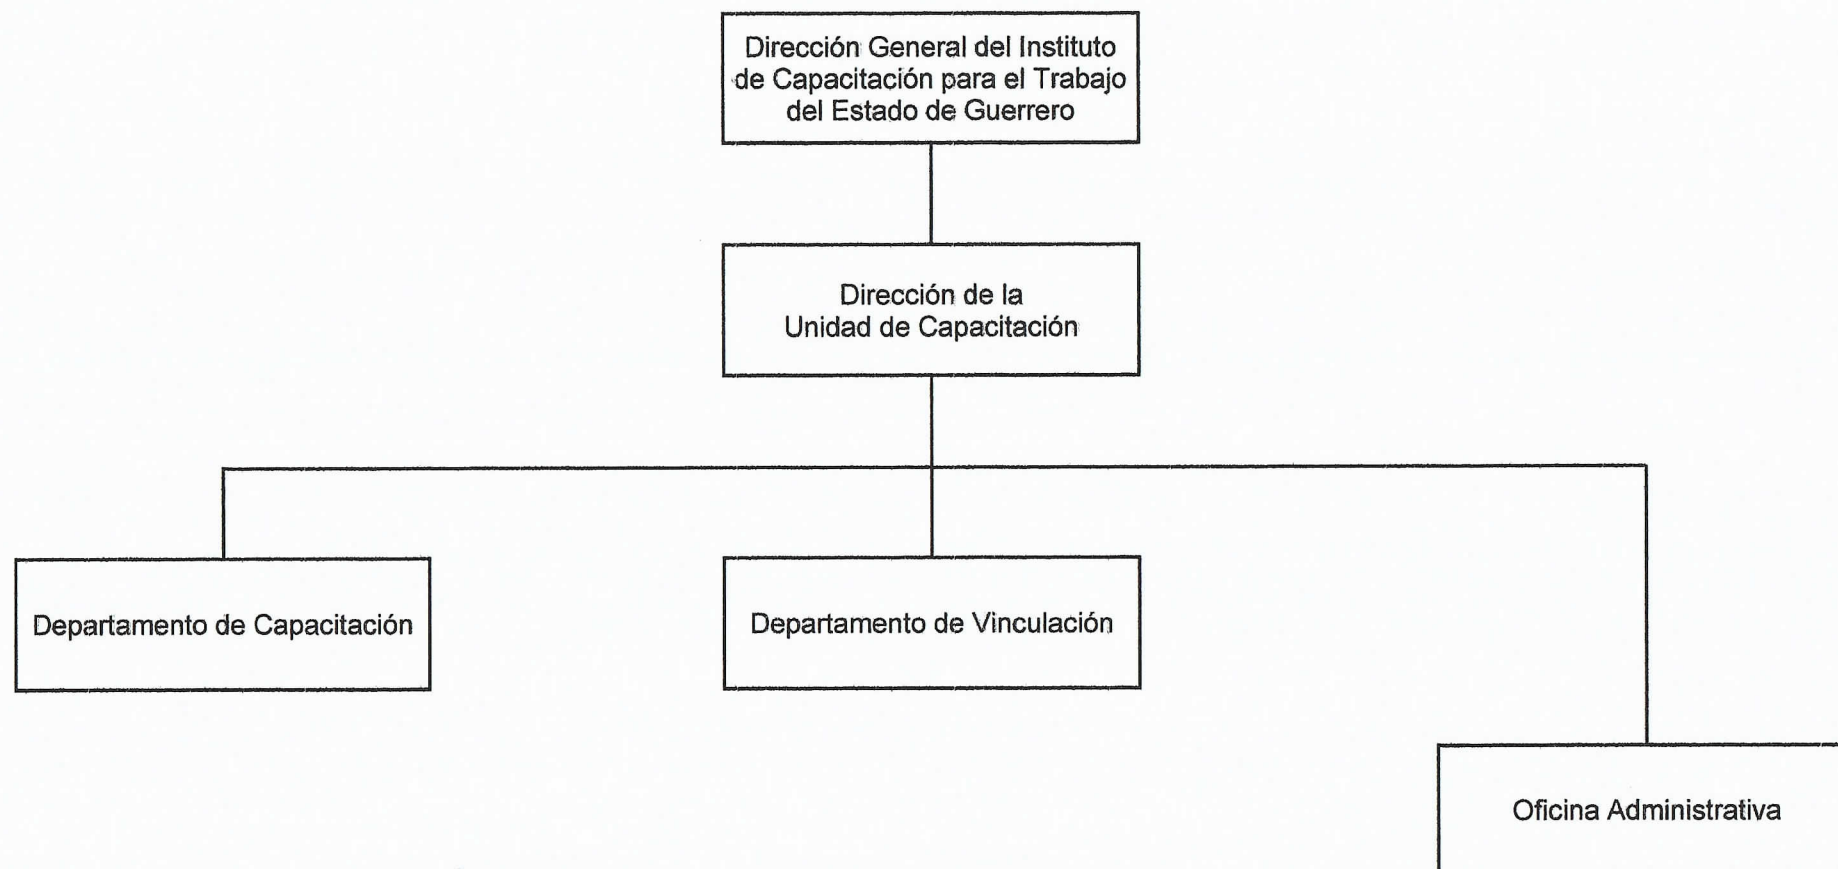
Dirección General del Instituto de Capacitación para el Trabajo del Estado de Guerrero

Dirección de la Unidad de Capacitación

Departamento de Capacitación

Departamento de Vinculación

Oficina Administrativa